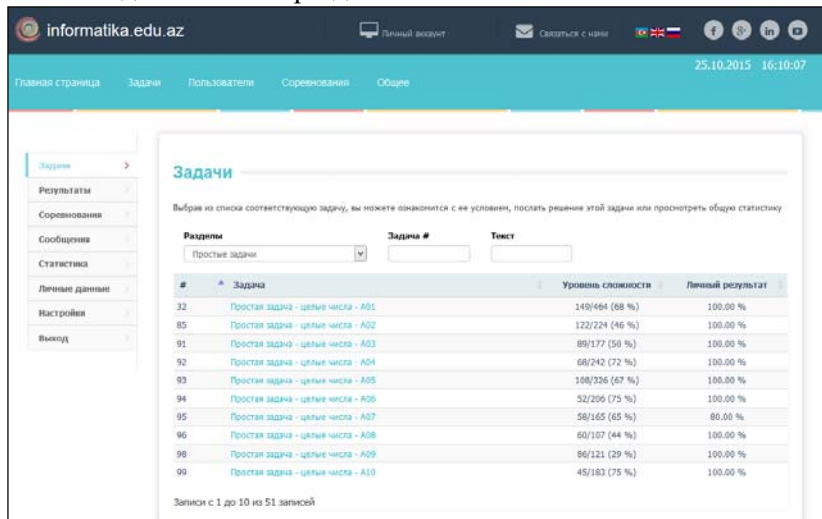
informatika.edu.az

Личный аккаунт

Связаться с нами

Главная страница Задачи Пользователи Соревнования Общее

25.10.2015 16:10:07

Задачи
Результаты
Соревнования
Сообщения
Статистика
Личные данные
Настройки
Выход

Задачи

Выбрав из списка соответствующую задачу, вы можете ознакомится с ее условием, послать решение этой задачи или просмотреть общую статистику

Разделы
Простые задачи

Задача #

Текст

| # | Задача | Уровень сложности | Личный результат |
|---|---|---|---|
| 32 | Простая задача - целые числа - A01 | 149/464 (68 %) | 100.00 % |
| 85 | Простая задача - целые числа - A02 | 122/224 (46 %) | 100.00 % |
| 91 | Простая задача - целые числа - A03 | 89/177 (50 %) | 100.00 % |
| 92 | Простая задача - целые числа - A04 | 68/242 (72 %) | 100.00 % |
| 93 | Простая задача - целые числа - A05 | 108/326 (67 %) | 100.00 % |
| 94 | Простая задача - целые числа - A06 | 52/206 (75 %) | 100.00 % |
| 95 | Простая задача - целые числа - A07 | 58/165 (65 %) | 80.00 % |
| 96 | Простая задача - целые числа - A08 | 60/107 (44 %) | 100.00 % |
| 98 | Простая задача - целые числа - A09 | 86/121 (29 %) | 100.00 % |
| 99 | Простая задача - целые числа - A10 | 45/183 (75 %) | 100.00 % |

Записи с 1 до 10 из 51 записей